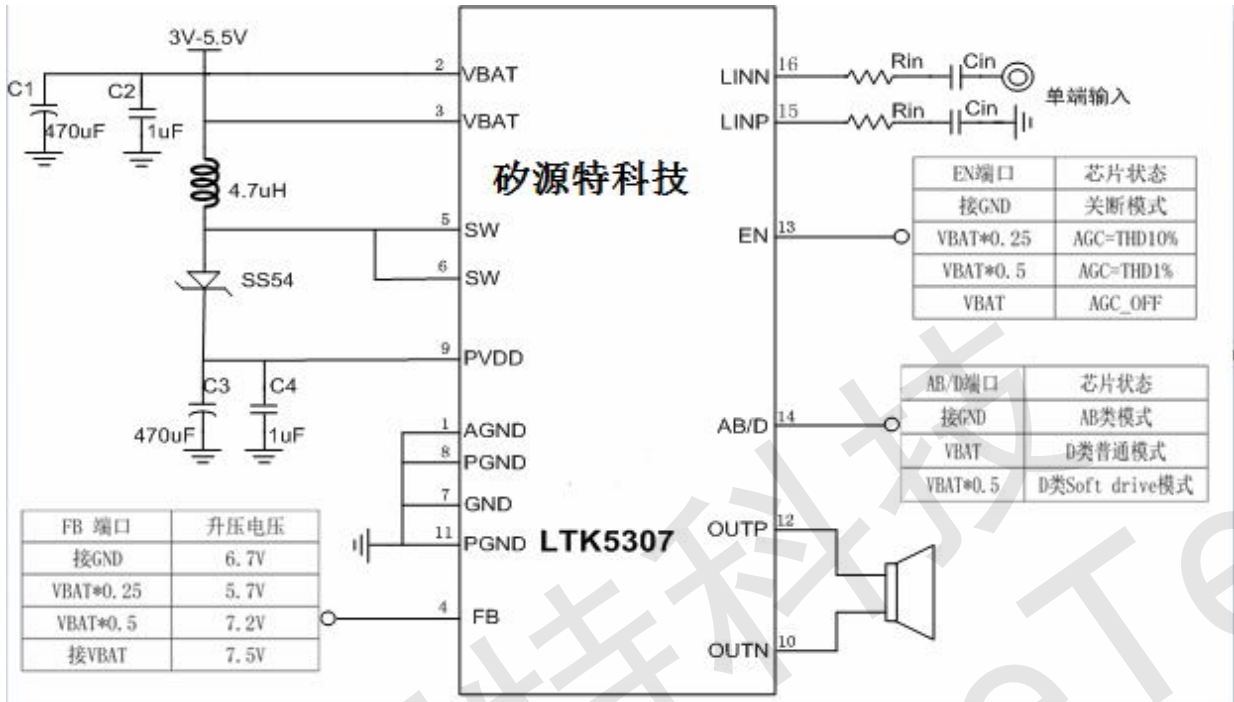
3V-5.5V

C1
470uF

C2
1uF

4.7uH

SS54

C3
470uF

C4
1uF

2 VBAT
3 VBAT
5 SW
6 SW
9 PVDD
1 AGND
8 PGND
7 GND
11 PGND
4 FB

矽源特科技

LTK5307

LINN 16
LINP 15
EN 13
AB/D 14
OUTP 12
OUTN 10

Rin
Cin
Rin
Cin
单端输入

| EN端口 | 芯片状态 |
|---|---|
| 接GND | 关断模式 |
| VBAT*0.25 | AGC=THD10% |
| VBAT*0.5 | AGC=THD1% |
| VBAT | AGC_OFF |

| AB/D端口 | 芯片状态 |
|---|---|
| 接GND | AB类模式 |
| VBAT | D类普通模式 |
| VBAT*0.5 | D类Soft drive模式 |

| FB 端口 | 升压电压 |
|---|---|
| 接GND | 6.7V |
| VBAT*0.25 | 5.7V |
| VBAT*0.5 | 7.2V |
| 接VBAT | 7.5V |

矽源特科技 Te